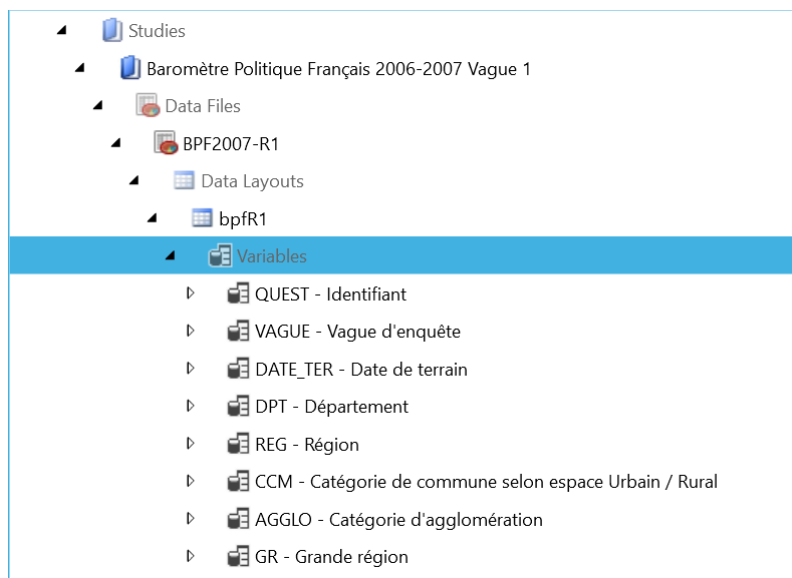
Studies

Baromètre Politique Français 2006-2007 Vague 1

Data Files

BPF2007-R1

Data Layouts

bpfR1

Variables

QUEST - Identifiant

VAGUE - Vague d'enquête

DATE_TER - Date de terrain

DPT - Département

REG - Région

CCM - Catégorie de commune selon espace Urbain / Rural

AGGLO - Catégorie d'agglomération

GR - Grande région